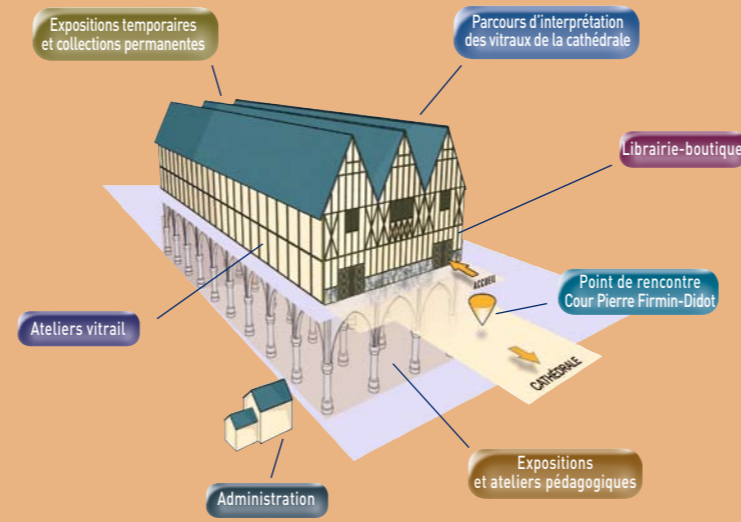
Expositions temporaires
et collections permanentes

Parcours d'interprétation
des vitraux de la cathédrale

Librairie-boutique

ACCUEIL

Point de rencontre
Cour Pierre Firmin-Didot

Ateliers vitrail

CATHÉDRALE

Expositions
et ateliers pédagogiques

Administration